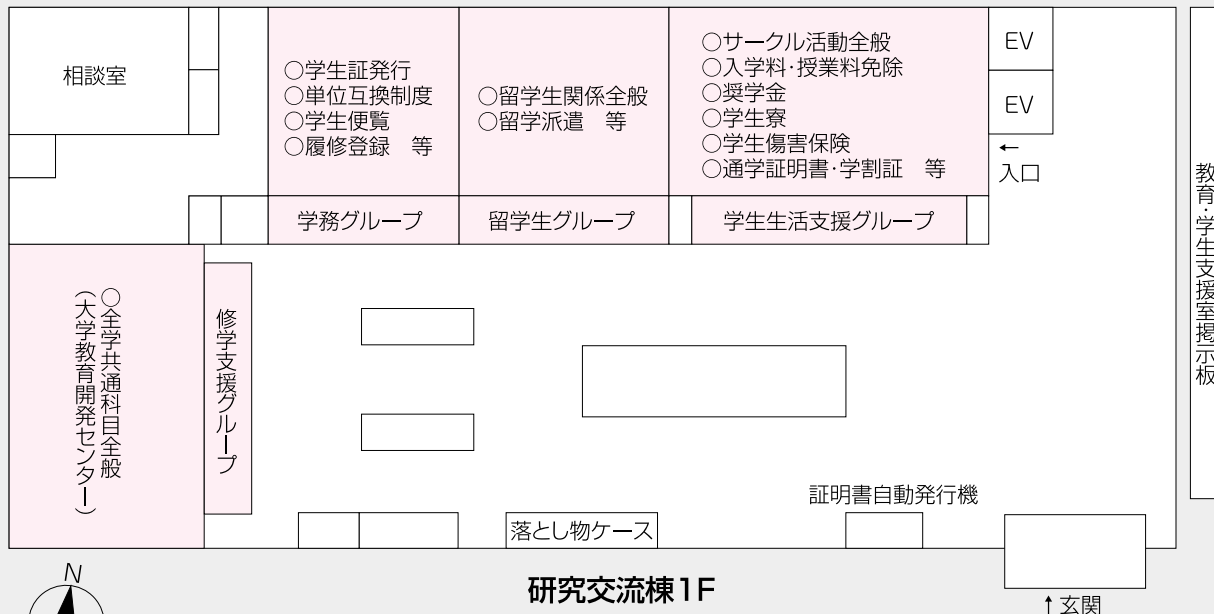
相談室

○学生証発行
○単位互換制度
○学生便覧
○履修登録　等

○留学生関係全般
○留学派遣　等

○サークル活動全般
○入学料·授業料免除
○奨学金
○学生寮
○学生傷害保険
○通学証明書·学割証　等

EV

EV

←
入口

学務グループ

留学生グループ

学生生活支援グループ

教育·学生支援室掲示板

○全学共通科目全般
（大学教育開発センター）

修学支援グループ

証明書自動発行機

落とし物ケース

N

研究交流棟1F

↑玄関